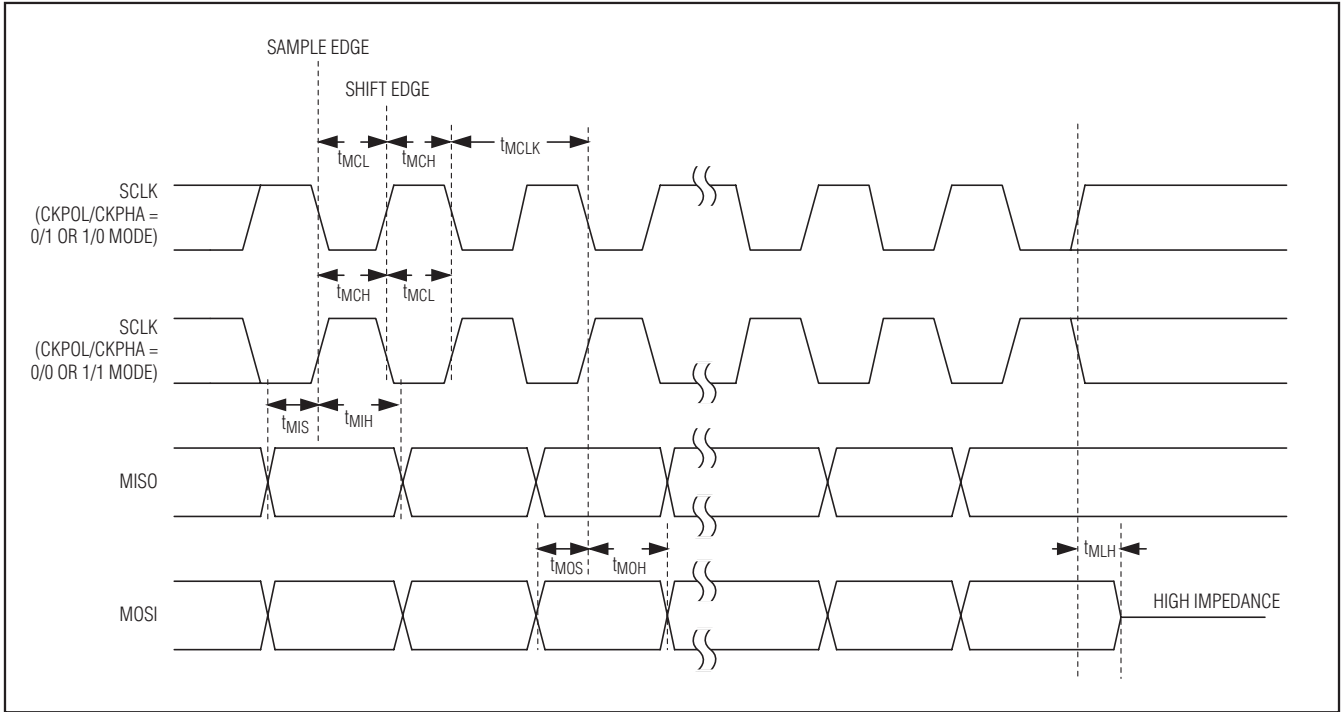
SAMPLE EDGE

SHIFT EDGE

$t_{MCL}$ $t_{MCH}$ $t_{MCLK}$

SCLK (CKPOL/CKPHA = 0/1 OR 1/0 MODE)

$t_{MCH}$ $t_{MCL}$

SCLK (CKPOL/CKPHA = 0/0 OR 1/1 MODE)

$t_{MIS}$ $t_{MIH}$

MISO

$t_{MOS}$ $t_{MOH}$

$t_{MLH}$

MOSI

HIGH IMPEDANCE